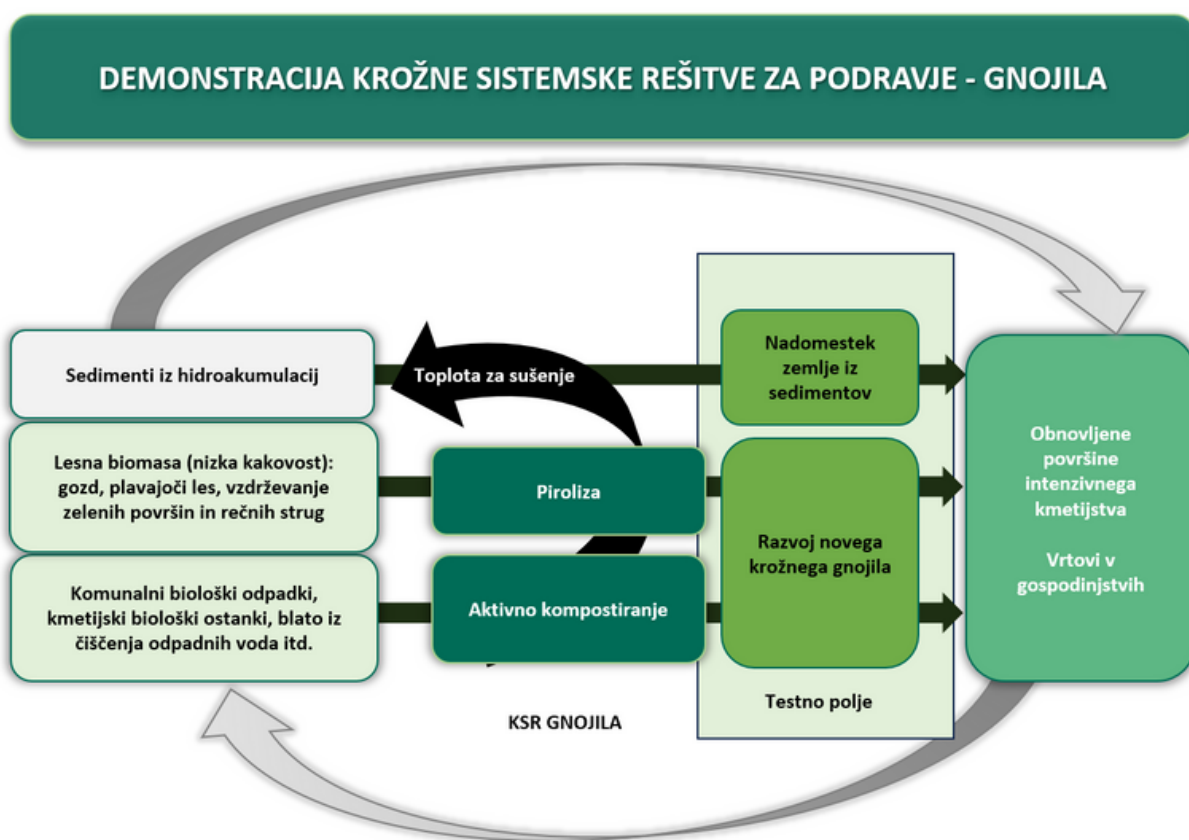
DEMONSTRACIJA KROŽNE SISTEMSKE REŠITVE ZA PODRAVJE - GNOJILA

Sedimenti iz hidroakumulacij

Toplota za sušenje

Nadomestek zemlje iz sedimentov

Lesna biomasa (nizka kakovost): gozd, plavajoči les, vzdrževanje zelenih površin in rečnih strug

Piroliza

Razvoj novega krožnega gnojila

Komunalni biološki odpadki, kmetijski biološki ostanki, blato iz čiščenja odpadnih voda itd.

Aktivno kompostiranje

Obnovljene površine intenzivnega kmetijstva

Vrtovi v gospodinjstvih

Testno polje

KSR GNOJILA